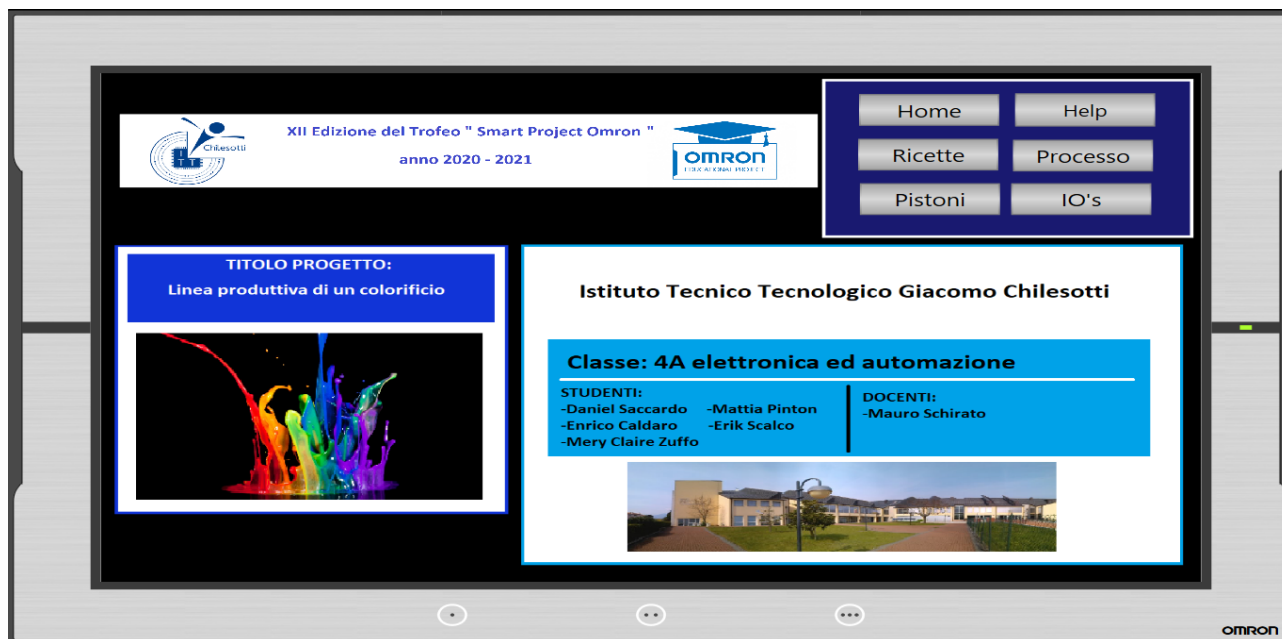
Chilesotti

XII Edizione del Trofeo " Smart Project Omron "

anno 2020 - 2021

OMRON
EDUCATIONAL PROJECT

Home
Help
Ricette
Processo
Pistoni
IO's

TITOLO PROGETTO:
Linea produttiva di un colorificio

Istituto Tecnico Tecnologico Giacomo Chilesotti

Classe: 4A elettronica ed automazione

STUDENTI:
-Daniel Saccardo -Mattia Pinton
-Enrico Caldaro -Erik Scalco
-Mery Claire Zuffo

DOCENTI:
-Mauro Schirato

OMRON